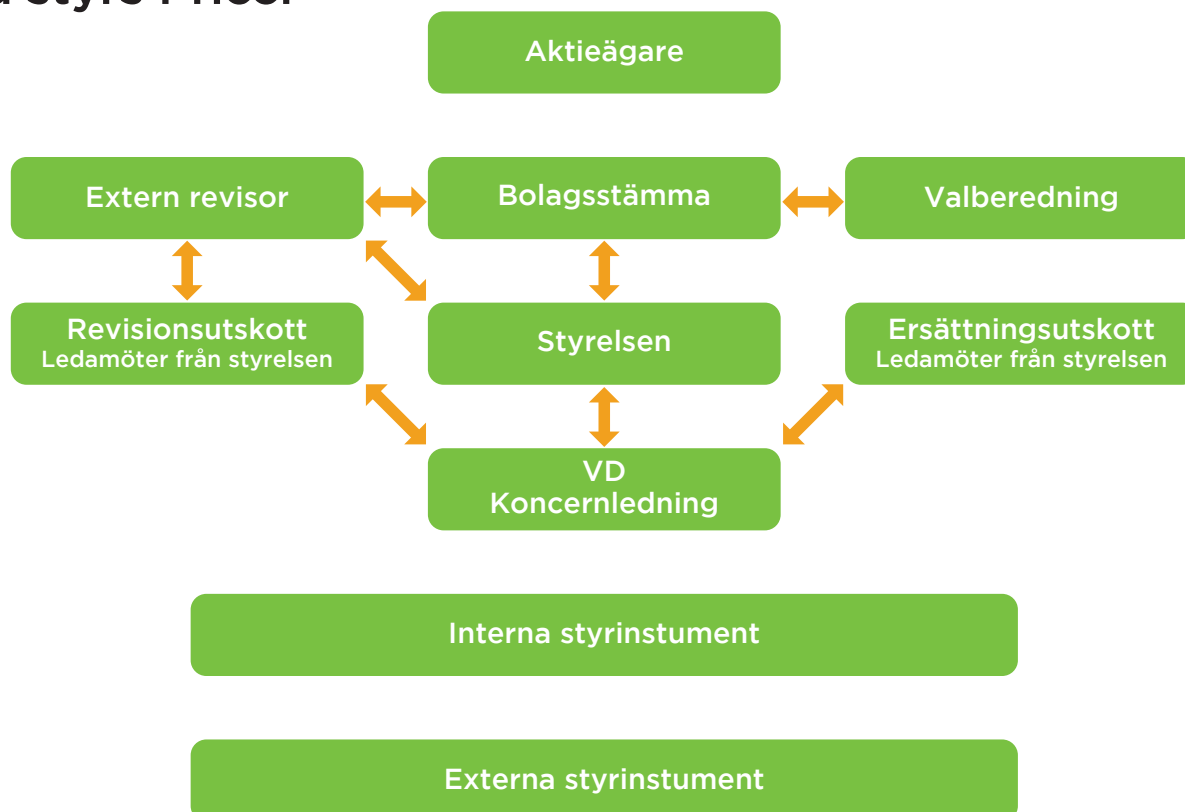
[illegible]

Aktieägare

Extern revisor

Bolagsstämma

Valberedning

Revisionsutskott
Ledamöter från styrelsen

Styrelsen

Ersättningsutskott
Ledamöter från styrelsen

VD
Koncernledning

Interna styrinstument

Externa styrinstument